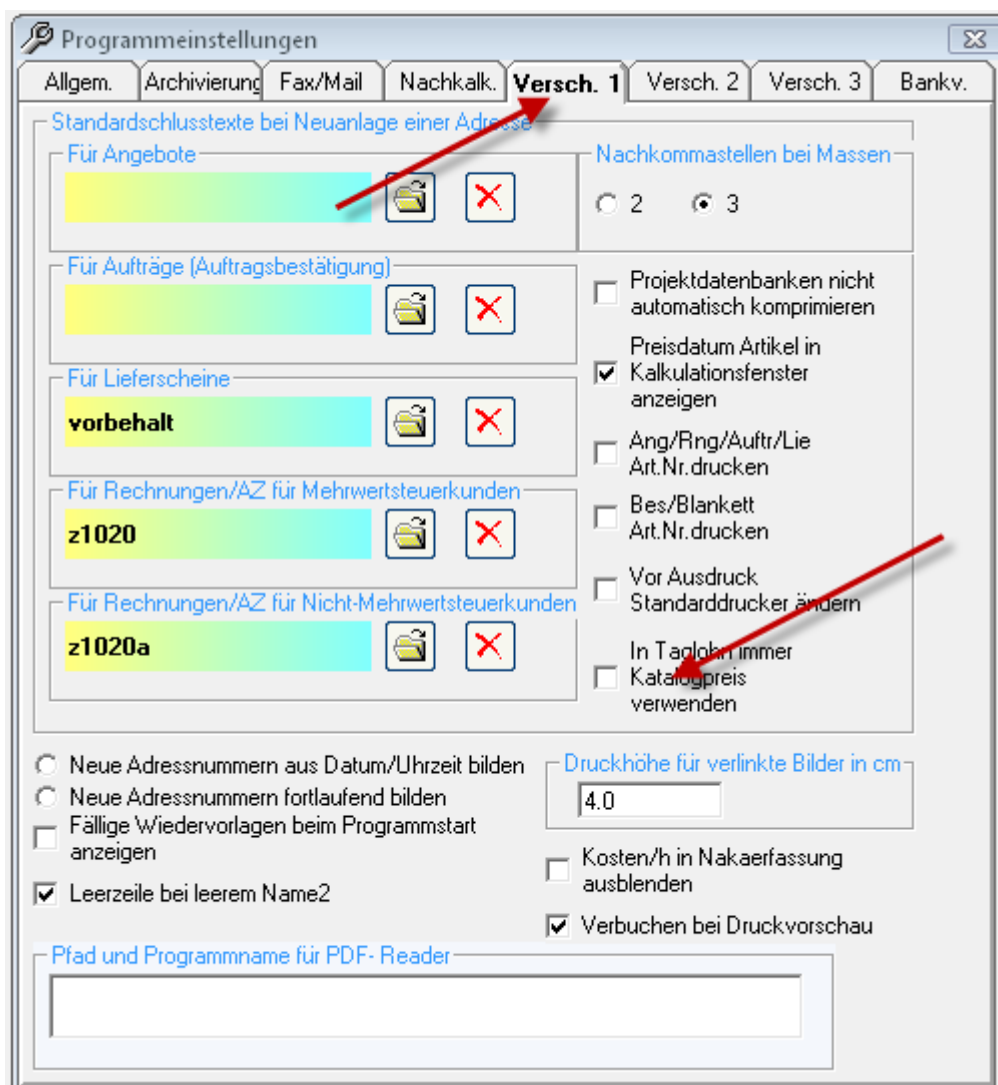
Programmeinstellungen

Allgem. | Archivierung | Fax/Mail | Nachkalk. | Versch. 1 | Versch. 2 | Versch. 3 | Bankv.

Standardschlusstexte bei Neuanlage einer Adresse

Für Angebote

Nachkommastellen bei Massen

2 3

Für Aufträge (Auftragsbestätigung)

Projektdatenbanken nicht automatisch komprimieren

Preisdatum Artikel in Kalkulationsfenster anzeigen

Für Lieferscheine

vorbehalt

Ang/Rng/Auftr/Lie Art.Nr.drucken

Für Rechnungen/AZ für Mehrwertsteuerkunden

z1020

Bes/Blankett Art.Nr.drucken

Vor Ausdruck Standarddrucker ändern

Für Rechnungen/AZ für Nicht-Mehrwertsteuerkunden

z1020a

In Taglohn immer Katalogpreis verwenden

Neue Adressnummern aus Datum/Uhrzeit bilden

Neue Adressnummern fortlaufend bilden

Fällige Wiedervorlagen beim Programmstart anzeigen

Leerzeile bei leerem Name2

Druckhöhe für verlinkte Bilder in cm

4.0

Kosten/h in Nakaerfassung ausblenden

Verbuchen bei Druckvorschau

Pfad und Programmname für PDF- Reader